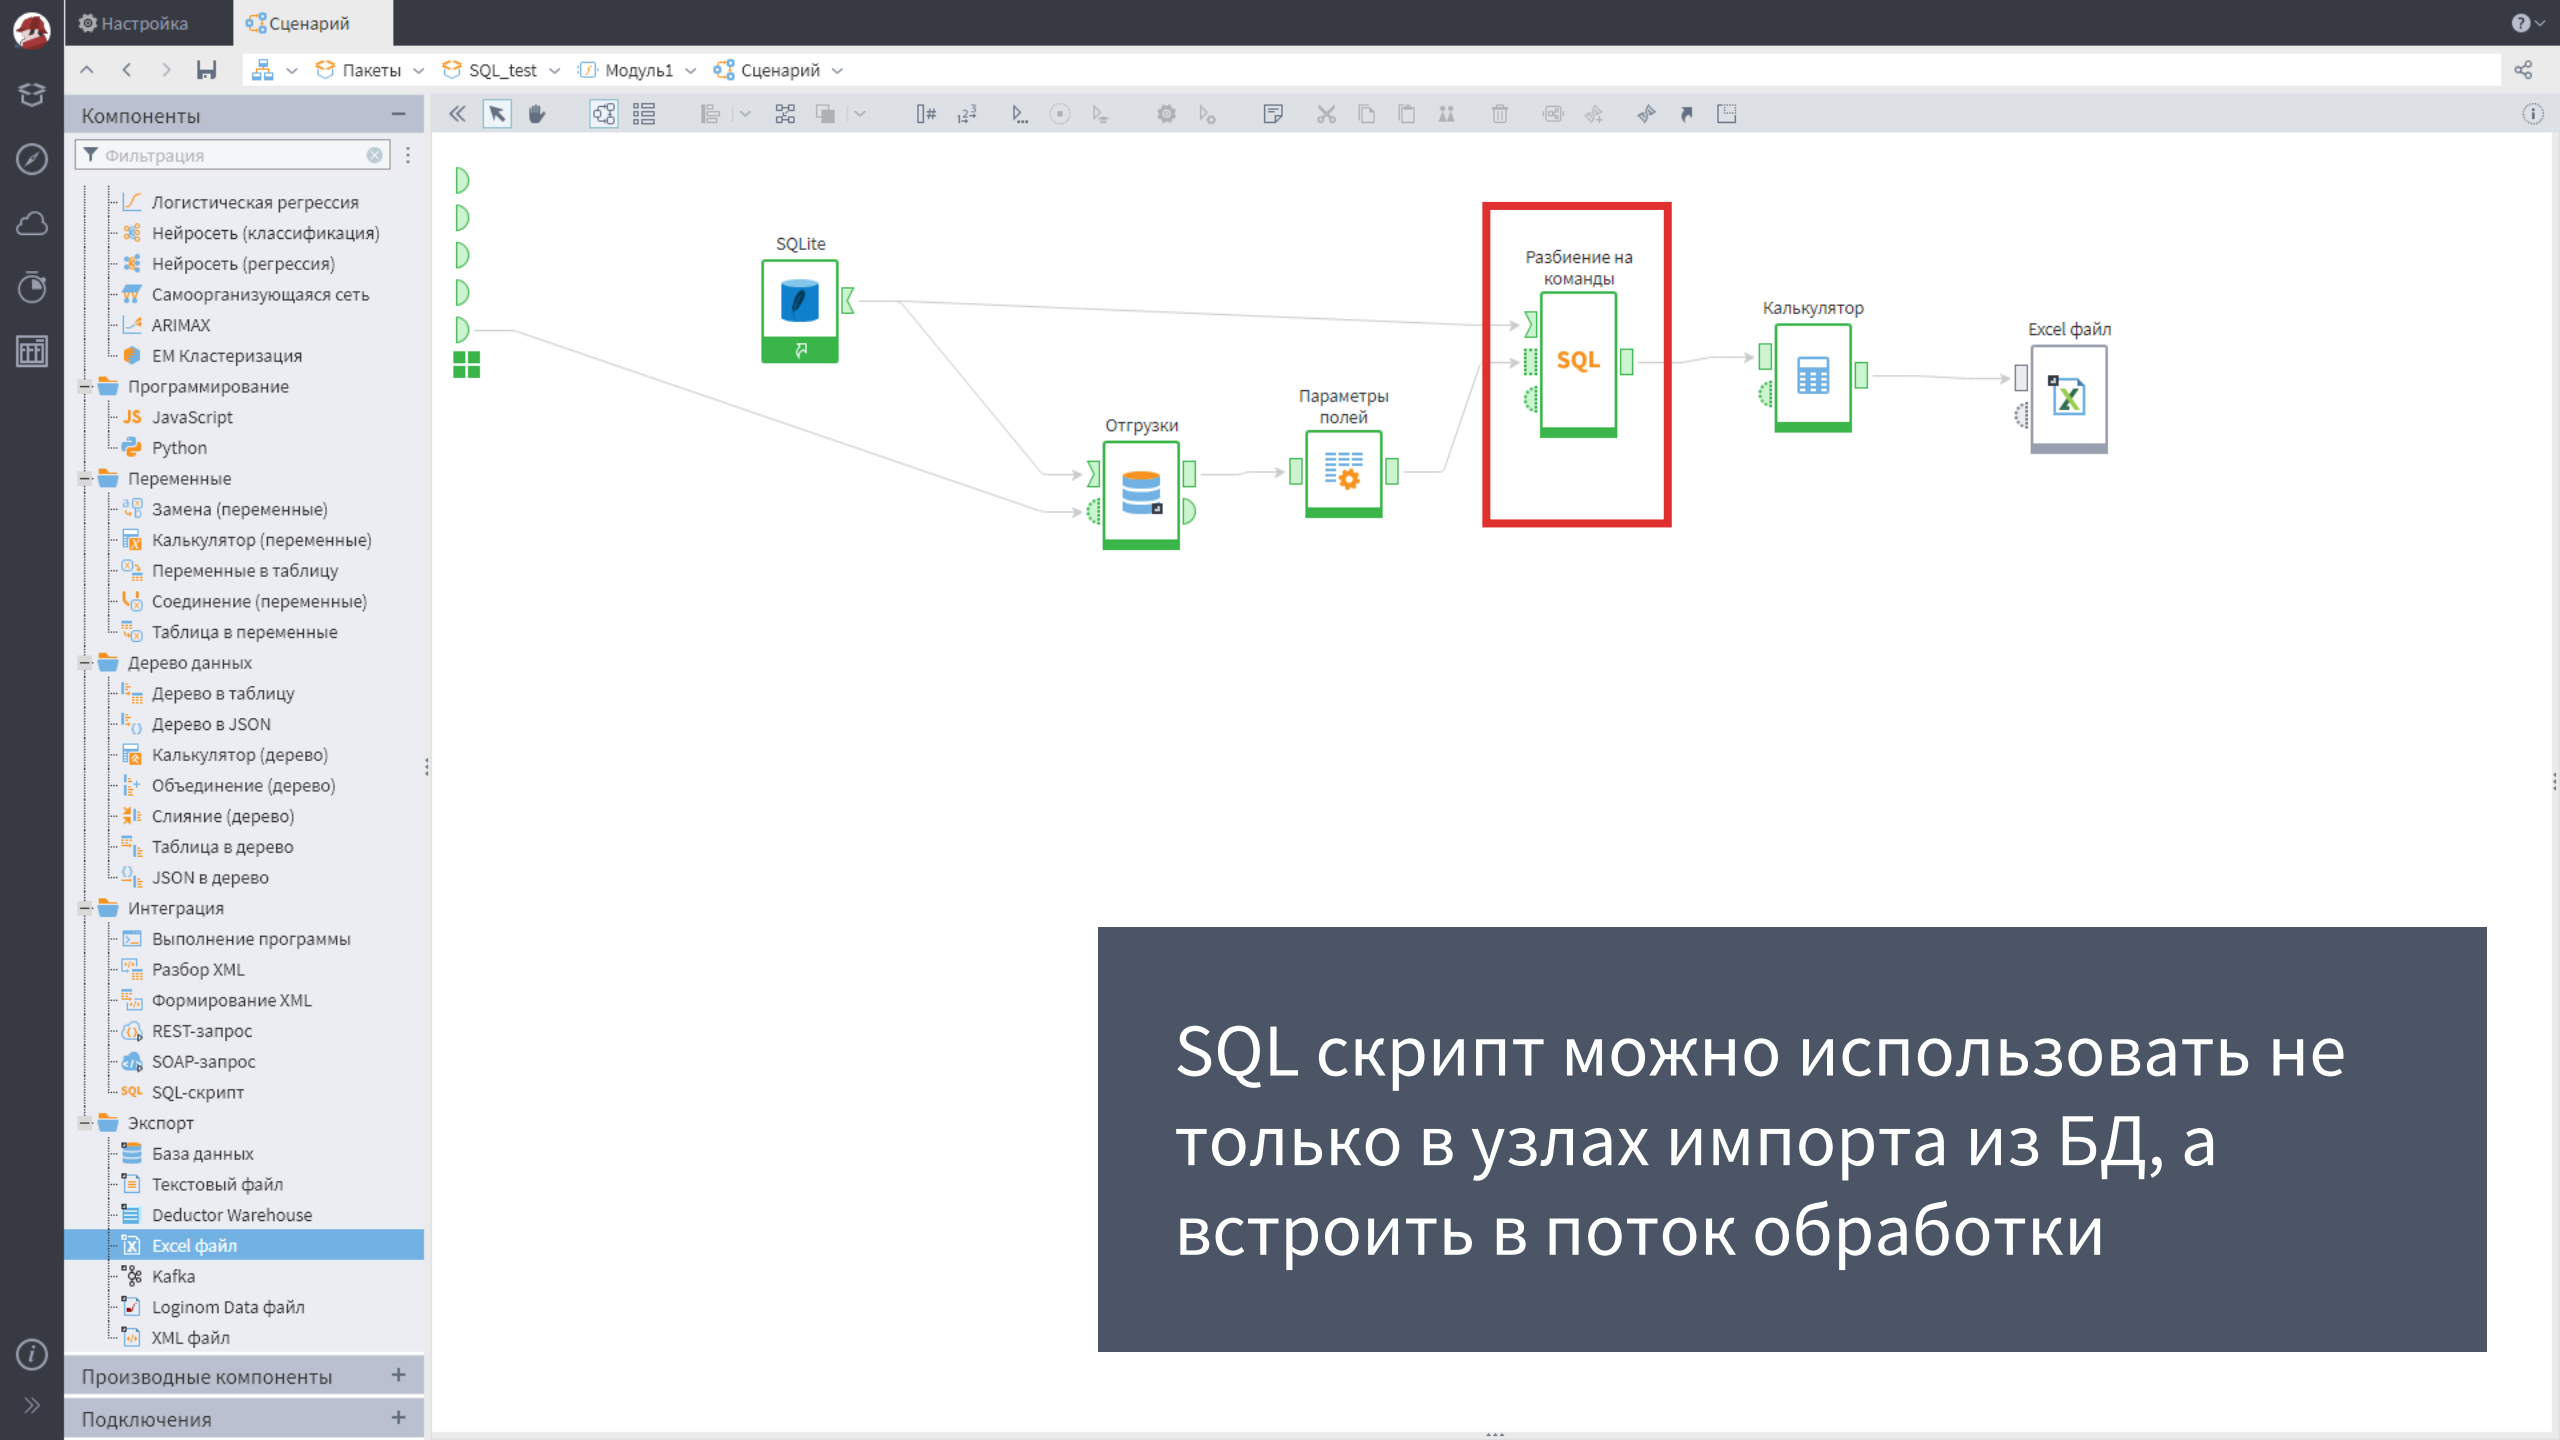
Настройка
Сценарий

Пакеты SQL_test Модуль1 Сценарий

Компоненты
Фильтрация
Логистическая регрессия
Нейросеть (классификация)
Нейросеть (регрессия)
Самоорганизующаяся сеть
ARIMAX
EM Кластеризация
Программирование
JavaScript
Python
Переменные
Замена (переменные)
Калькулятор (переменные)
Переменные в таблицу
Соединение (переменные)
Таблица в переменные
Дерево данных
Дерево в таблицу
Дерево в JSON
Калькулятор (дерево)
Объединение (дерево)
Слияние (дерево)
Таблица в дерево
JSON в дерево
Интеграция
Выполнение программы
Разбор XML
Формирование XML
REST-запрос
SOAP-запрос
SQL-скрипт
Экспорт
База данных
Текстовый файл
Deductor Warehouse
Excel файл
Kafka
Loginom Data файл
XML файл
Производные компоненты
Подключения

SQLite
Отгрузки
Параметры полей
Разбиение на команды
SQL
Калькулятор
Excel файл

SQL скрипт можно использовать не только в узлах импорта из БД, а встроить в поток обработки